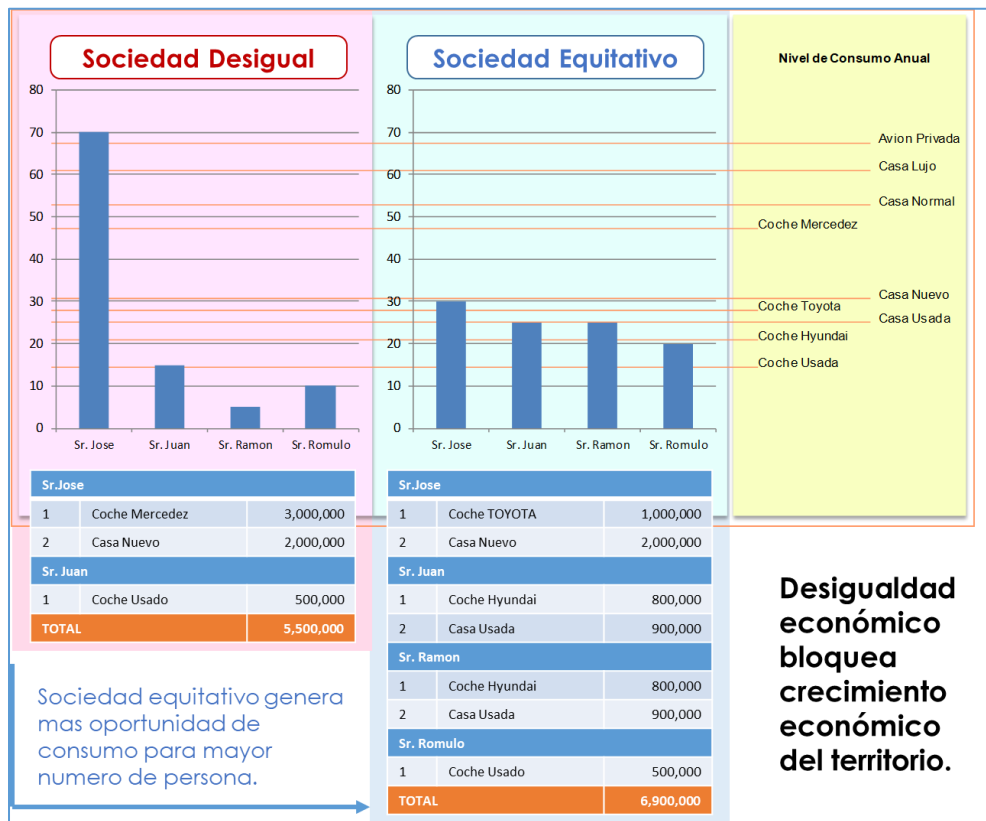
Sociedad Desigual

80
70
60
50
40
30
20
10
0

Sr. Jose Sr. Juan Sr. Ramon Sr. Romulo

Sociedad Equitativo

80
70
60
50
40
30
20
10
0

Sr. Jose Sr. Juan Sr. Ramon Sr. Romulo

Nivel de Consumo Anual

Avion Privada
Casa Lujo
Casa Normal
Coche Mercedez
Casa Nuevo
Coche Toyota
Casa Usada
Coche Hyundai
Coche Usada

| Sr.Jose | | |
|---|---|---|
| 1 | Coche Mercedez | 3,000,000 |
| 2 | Casa Nuevo | 2,000,000 |
| Sr. Juan | | |
| 1 | Coche Usado | 500,000 |
| TOTAL | | 5,500,000 |

| Sr.Jose | | |
|---|---|---|
| 1 | Coche TOYOTA | 1,000,000 |
| 2 | Casa Nuevo | 2,000,000 |
| Sr. Juan | | |
| 1 | Coche Hyundai | 800,000 |
| 2 | Casa Usada | 900,000 |
| Sr. Ramon | | |
| 1 | Coche Hyundai | 800,000 |
| 2 | Casa Usada | 900,000 |
| Sr. Romulo | | |
| 1 | Coche Usado | 500,000 |
| TOTAL | | 6,900,000 |

Sociedad equitativo genera mas oportunidad de consumo para mayor numero de persona.

Desigualdad económico bloquea crecimiento económico del territorio.